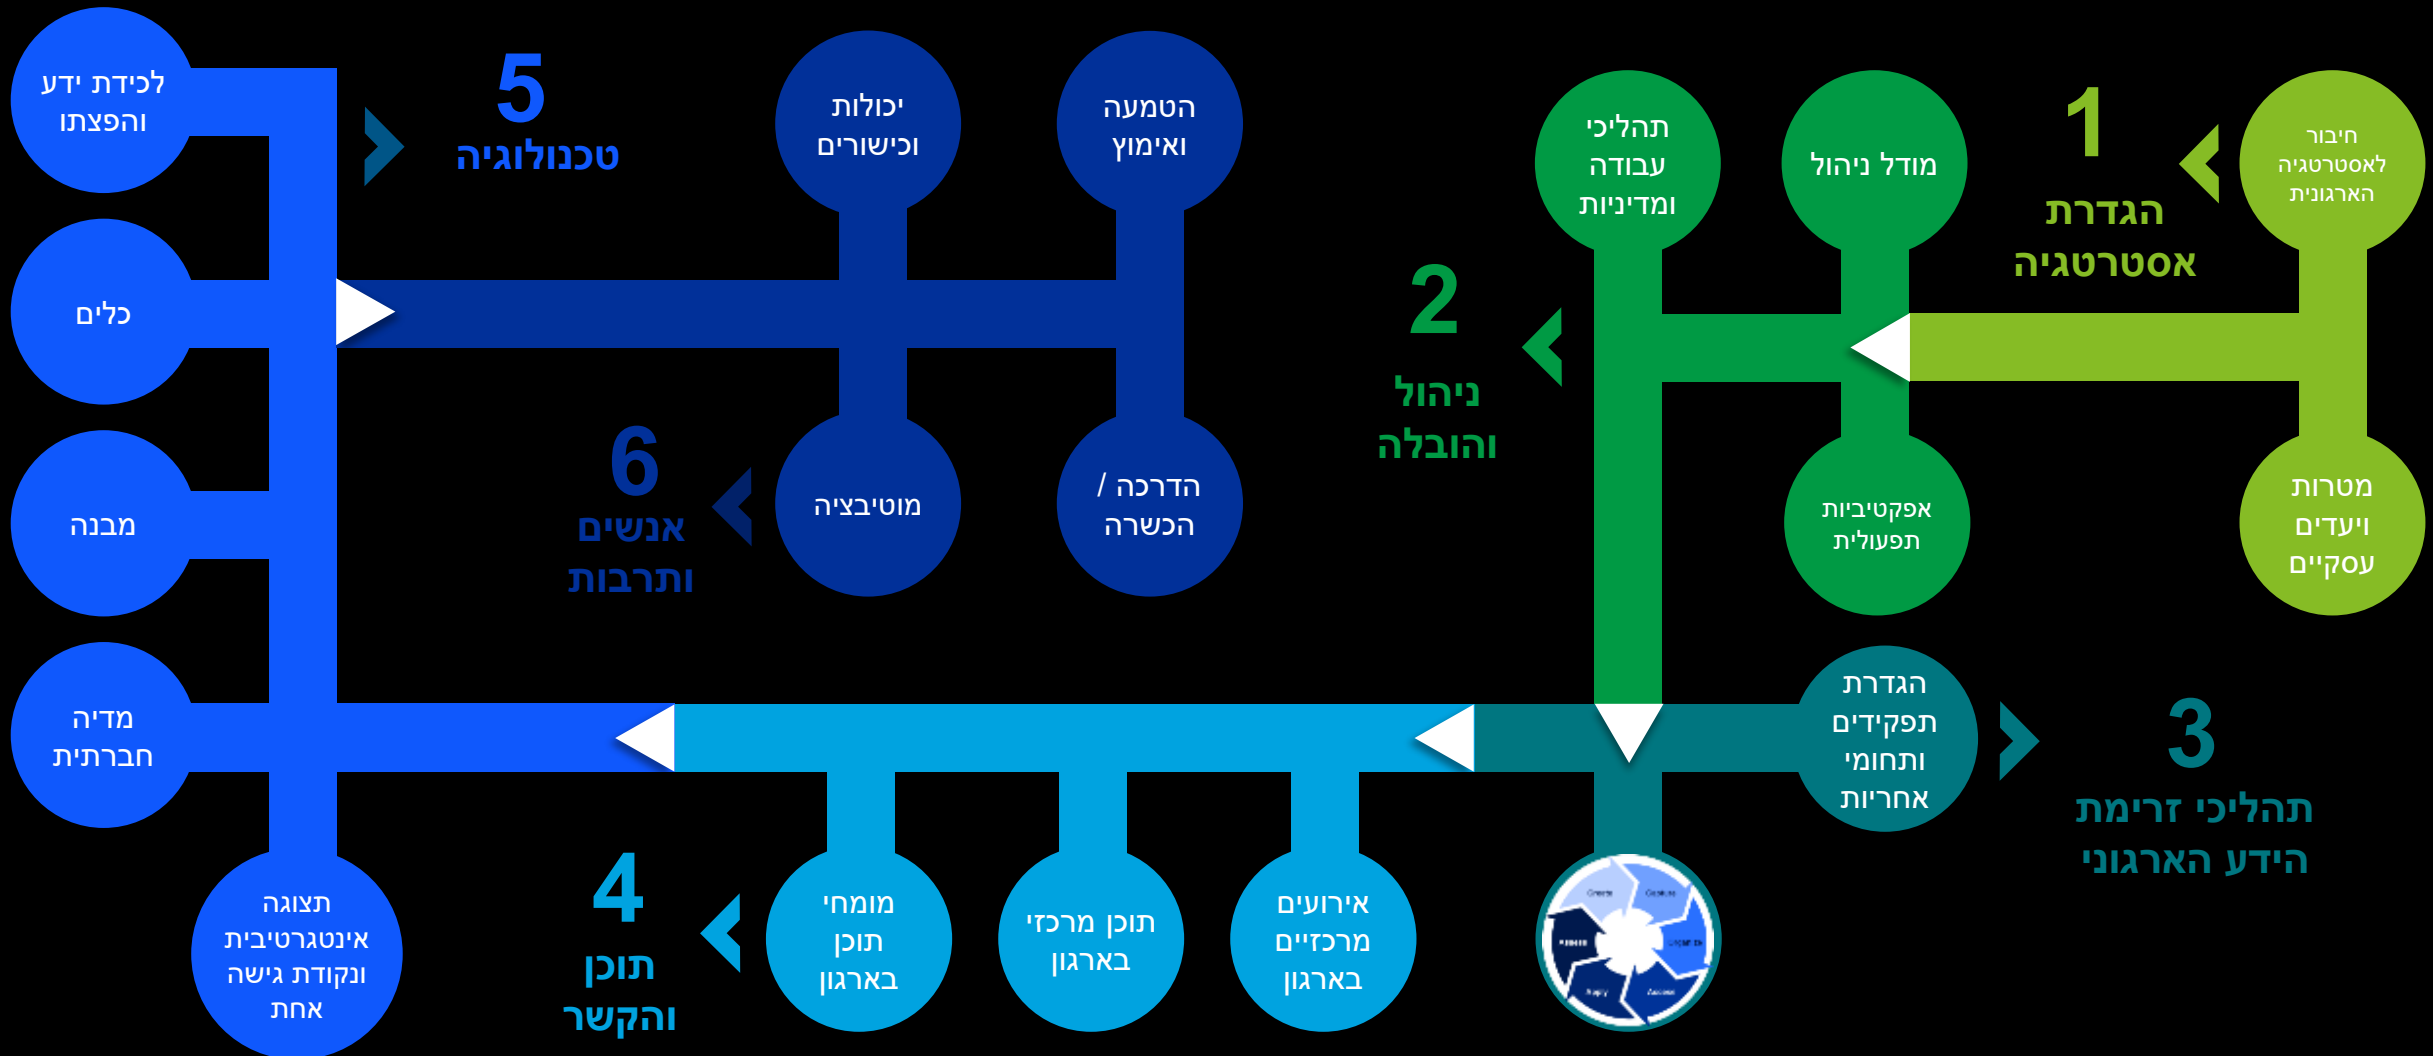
1
הגדרת אסטרטגיה

חיבור לאסטרטגיה הארגונית

מטרות ויעדים עסקיים

2
ניהול והובלה

מודל ניהול

אפקטיביות תפעולית

תהליכי עבודה ומדיניות

3
תהליכי זרימת הידע הארגוני

הגדרת תפקידים ותחומי אחריות

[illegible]

4
תוכן והקשר

אירועים מרכזיים בארגון

תוכן מרכזי בארגון

מומחי תוכן בארגון

5
טכנולוגיה

לכידת ידע והפצתו

כלים

מבנה

מדיה חברתית

תצוגה אינטגרטיבית ונקודת גישה אחת

6
אנשים ותרבות

הטמעה ואימוץ

יכולות וכישורים

הדרכה / הכשרה

מוטיבציה